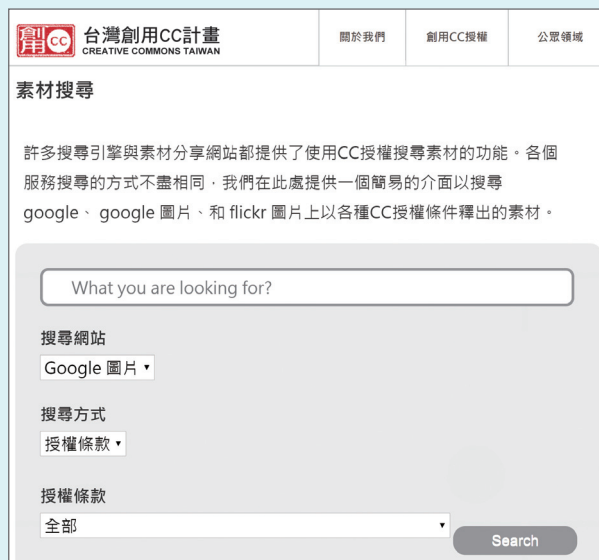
創 cc 台灣創用CC計畫
CREATIVE COMMONS TAIWAN

關於我們 創用CC授權 公眾領域

素材搜尋

許多搜尋引擎與素材分享網站都提供了使用CC授權搜尋素材的功能。各個服務搜尋的方式不盡相同，我們在此處提供一個簡易的介面以搜尋google、google 圖片、和 flickr 圖片上以各種CC授權條件釋出的素材。

What you are looking for?

搜尋網站

Google 圖片 ▾

搜尋方式

授權條款 ▾

授權條款

全部 ▾

Search